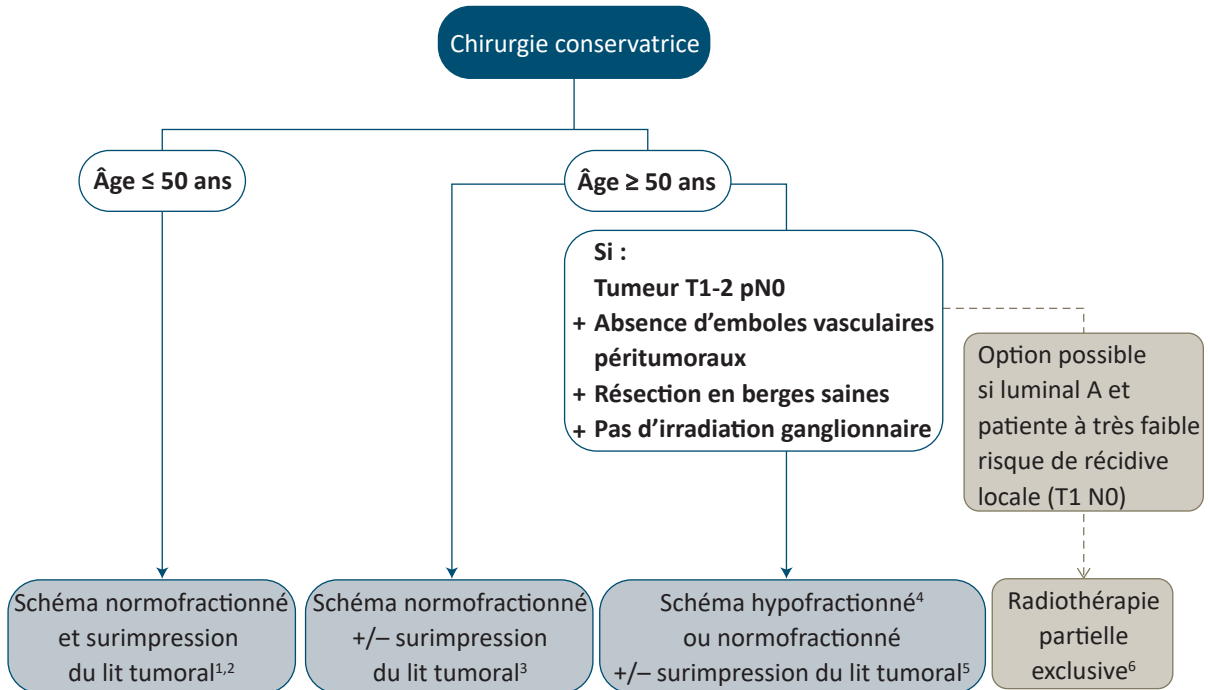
Chirurgie conservatrice

Âge ≤ 50 ans

Âge ≥ 50 ans

Si :
Tumeur T1-2 pN0
+ Absence d'emboles vasculaires péritumoraux
+ Résection en berges saines
+ Pas d'irradiation ganglionnaire

Option possible si luminal A et patiente à très faible risque de récidive locale (T1 N0)

Schéma normofractionné et surimpression du lit tumoral$^{1,2}$

Schéma normofractionné +/– surimpression du lit tumoral$^{3}$

Schéma hypofractionné$^{4}$ ou normofractionné +/– surimpression du lit tumoral$^{5}$

Radiothérapie partielle exclusive$^{6}$